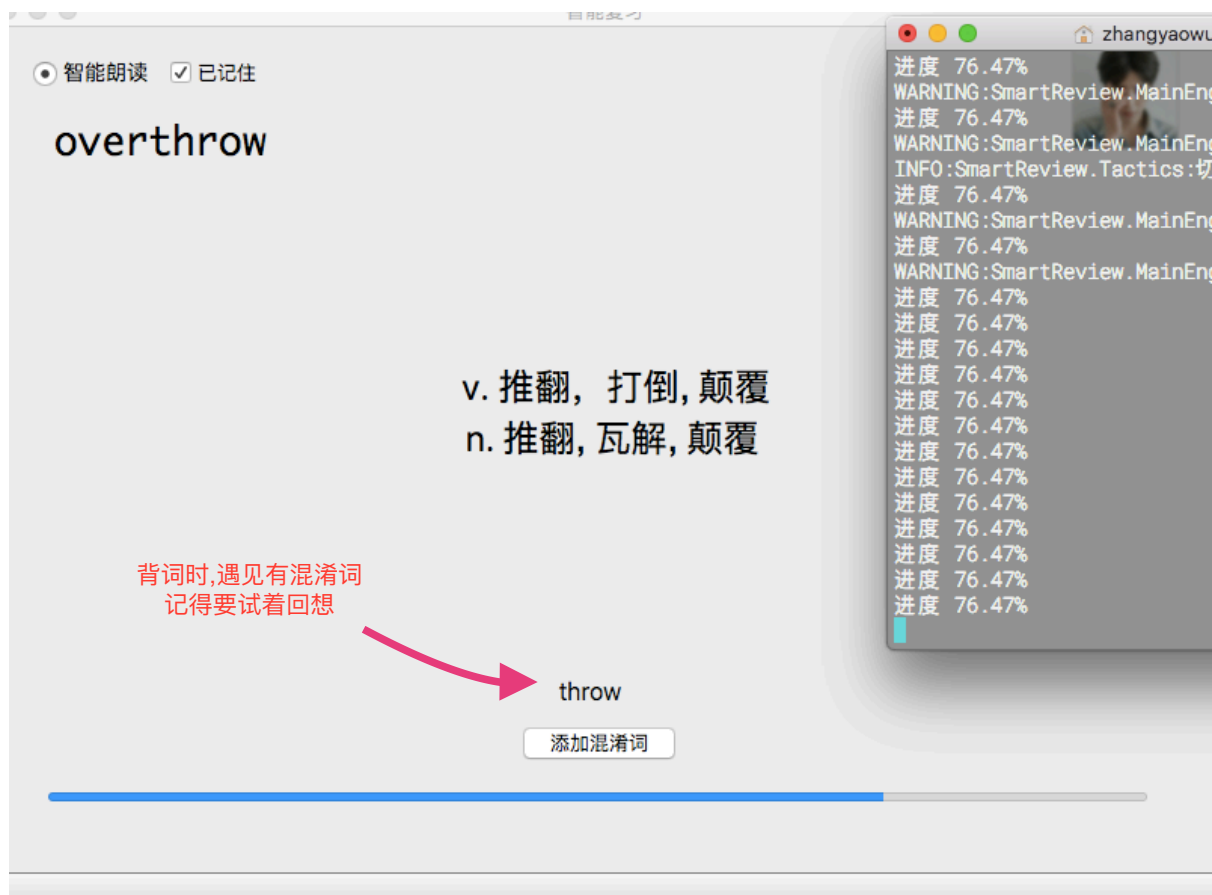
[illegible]

智能朗读 已记住

overthrow

v. 推翻， 打倒, 颠覆
n. 推翻, 瓦解, 颠覆

背词时,遇见有混淆词
记得要试着回想

throw

添加混淆词

zhangyaowu

进度 76.47%
WARNING:SmartReview.MainEng
进度 76.47%
WARNING:SmartReview.MainEng
INFO:SmartReview.Tactics:切
进度 76.47%
WARNING:SmartReview.MainEng
进度 76.47%
WARNING:SmartReview.MainEng
进度 76.47%
进度 76.47%
进度 76.47%
进度 76.47%
进度 76.47%
进度 76.47%
进度 76.47%
进度 76.47%
进度 76.47%
进度 76.47%
进度 76.47%
进度 76.47%
进度 76.47%